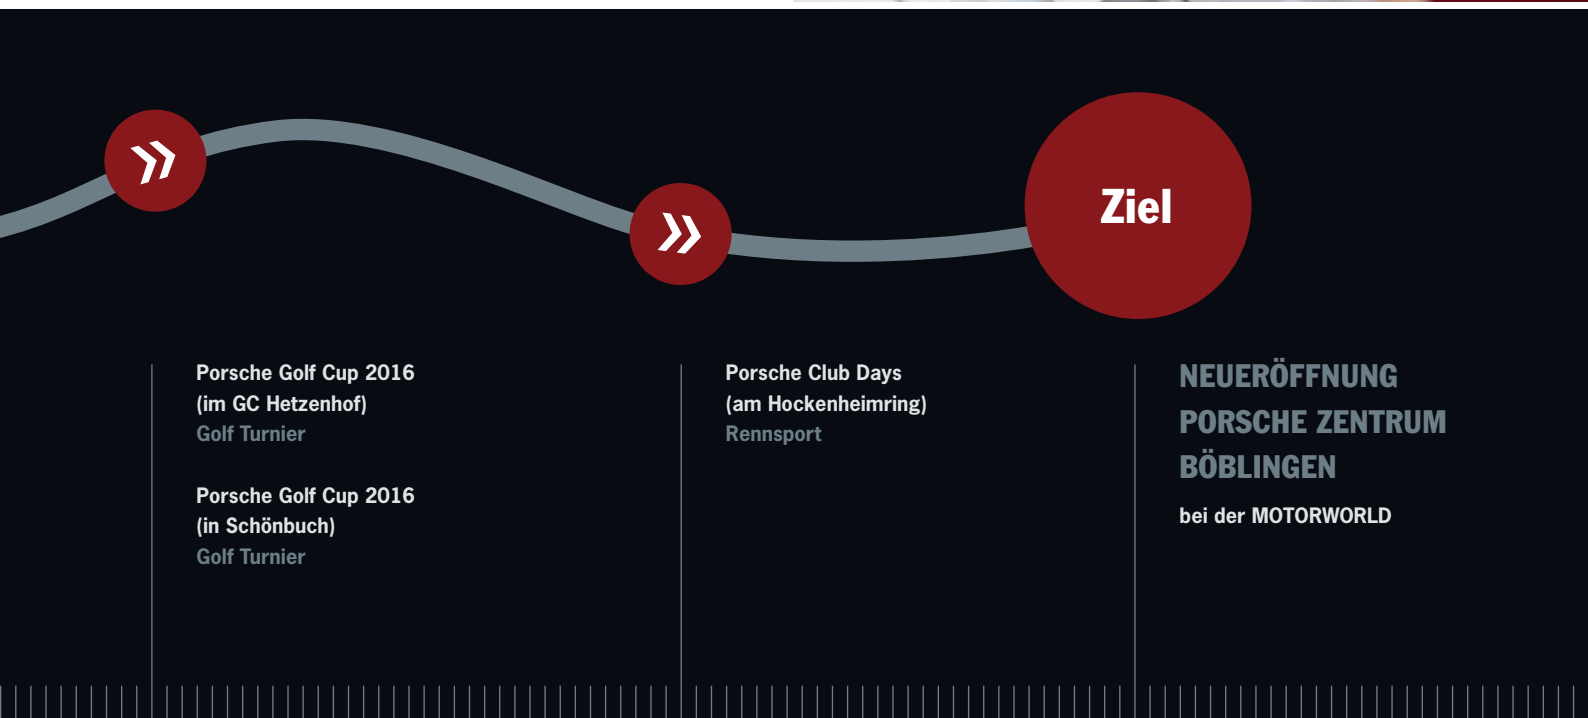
»

»

Ziel

Porsche Golf Cup 2016
(im GC Hetzenhof)
Golf Turnier

Porsche Golf Cup 2016
(in Schönbuch)
Golf Turnier

Porsche Club Days
(am Hockenheimring)
Rennsport

NEUERÖFFNUNG
PORSCHE ZENTRUM
BÖBLINGEN

bei der MOTORWORLD